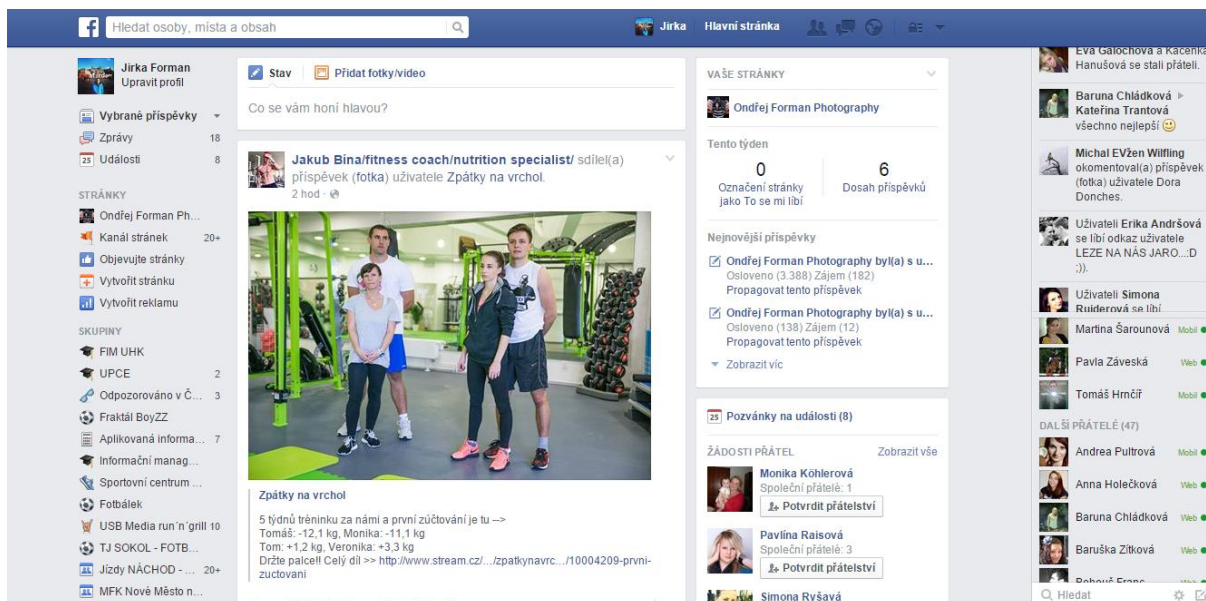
Hledat osoby, místa a obsah

Jirka Hlavní stránka

Jirka Forman
Upravit profil

Vybrané příspěvky
Zprávy 18
Události 8

STRÁNKY
Ondřej Forman Ph...
Kanál stránek 20+
Objevujte stránky
Vytvořit stránku
Vytvořit reklamu

SKUPINY
FIM UHK
UPCE 2
Odpozorováno v Č... 3
Fraktál BoyZZ
Aplikovaná informa... 7
Informační manag...
Sportovní centrum ...
Fotbálek
USB Media run´n´grill 10
TJ SOKOL - FOTB...
Jízdy NÁCHOD - ... 20+
MFK Nové Město n...

Stav Přidat fotky/video
Co se vám honí hlavou?

Jakub Bína/fitness coach/nutrition specialist/ sdílel(a) příspěvek (fotka) uživatele Zpátky na vrchol.
2 hod

Zpátky na vrchol

5 týdnů tréninku za námi a první zúčtování je tu -->
Tomáš: -12,1 kg, Monika: -11,1 kg
Tom: +1,2 kg, Veronika: +3,3 kg
Držte palce!! Celý díl >> http://www.stream.cz/.../zpatkynavrc.../10004209-prvni-zuctovani

VAŠE STRÁNKY
Ondřej Forman Photography
Tento týden
0
Označení stránky jako To se mi líbí
6
Dosah příspěvků
Nejnovější příspěvky
Ondřej Forman Photography byl(a) s u...
Osloveno (3.388) Zájem (182)
Propagovat tento příspěvek
Ondřej Forman Photography byl(a) s u...
Osloveno (138) Zájem (12)
Propagovat tento příspěvek
Zobrazit víc

Pozvánky na události (8)
ŽÁDOSTI PŘÁTEL Zobrazit vše
Monika Köhlerová
Společní přátelé: 1
Potvrdit přátelství
Pavlína Raisová
Společní přátelé: 3
Potvrdit přátelství
Simona Ryšavá

Eva Galochová a Kačenka Hanušová se stali přáteli.
Baruna Chládková ▸ Kateřina Trantová
všechno nejlepší 🙂
Michal EVžen Wilfling okomentoval(a) příspěvek (fotka) uživatele Dora Donches.
Uživateli Erika Andršová se líbí odkaz uživatele LEZE NA NÁS JARO...:D ;)).
Uživateli Simona Ruiderová se líbí
Martina Šarounová Mobil
Pavla Záveská Web
Tomáš Hrnčíř Mobil
DALŠÍ PŘÁTELÉ (47)
Andrea Pultrová Mobil
Anna Holečková Web
Baruna Chládková Web
Baruška Zítková Web
Bohouš Franc
Hledat